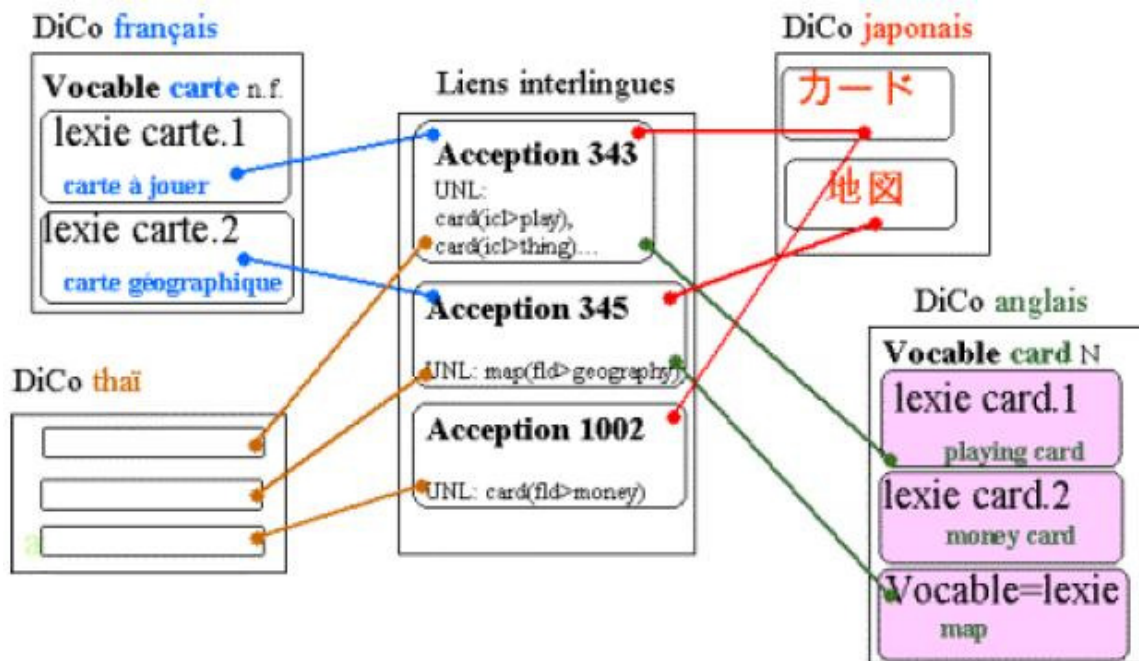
DiCo français

Vocable carte n.f.

lexie carte.1

carte à jouer

lexie carte.2

carte géographique

Liens interlingues

Acception 343

UNL: card(icl>play), card(icl>thing)...

Acception 345

UNL: map(fld>geography)

Acception 1002

UNL: card(fld>money)

DiCo japonais

カード

地図

DiCo thaï

DiCo anglais

Vocable card N

lexie card.1

playing card

lexie card.2

money card

Vocable=lexie

map